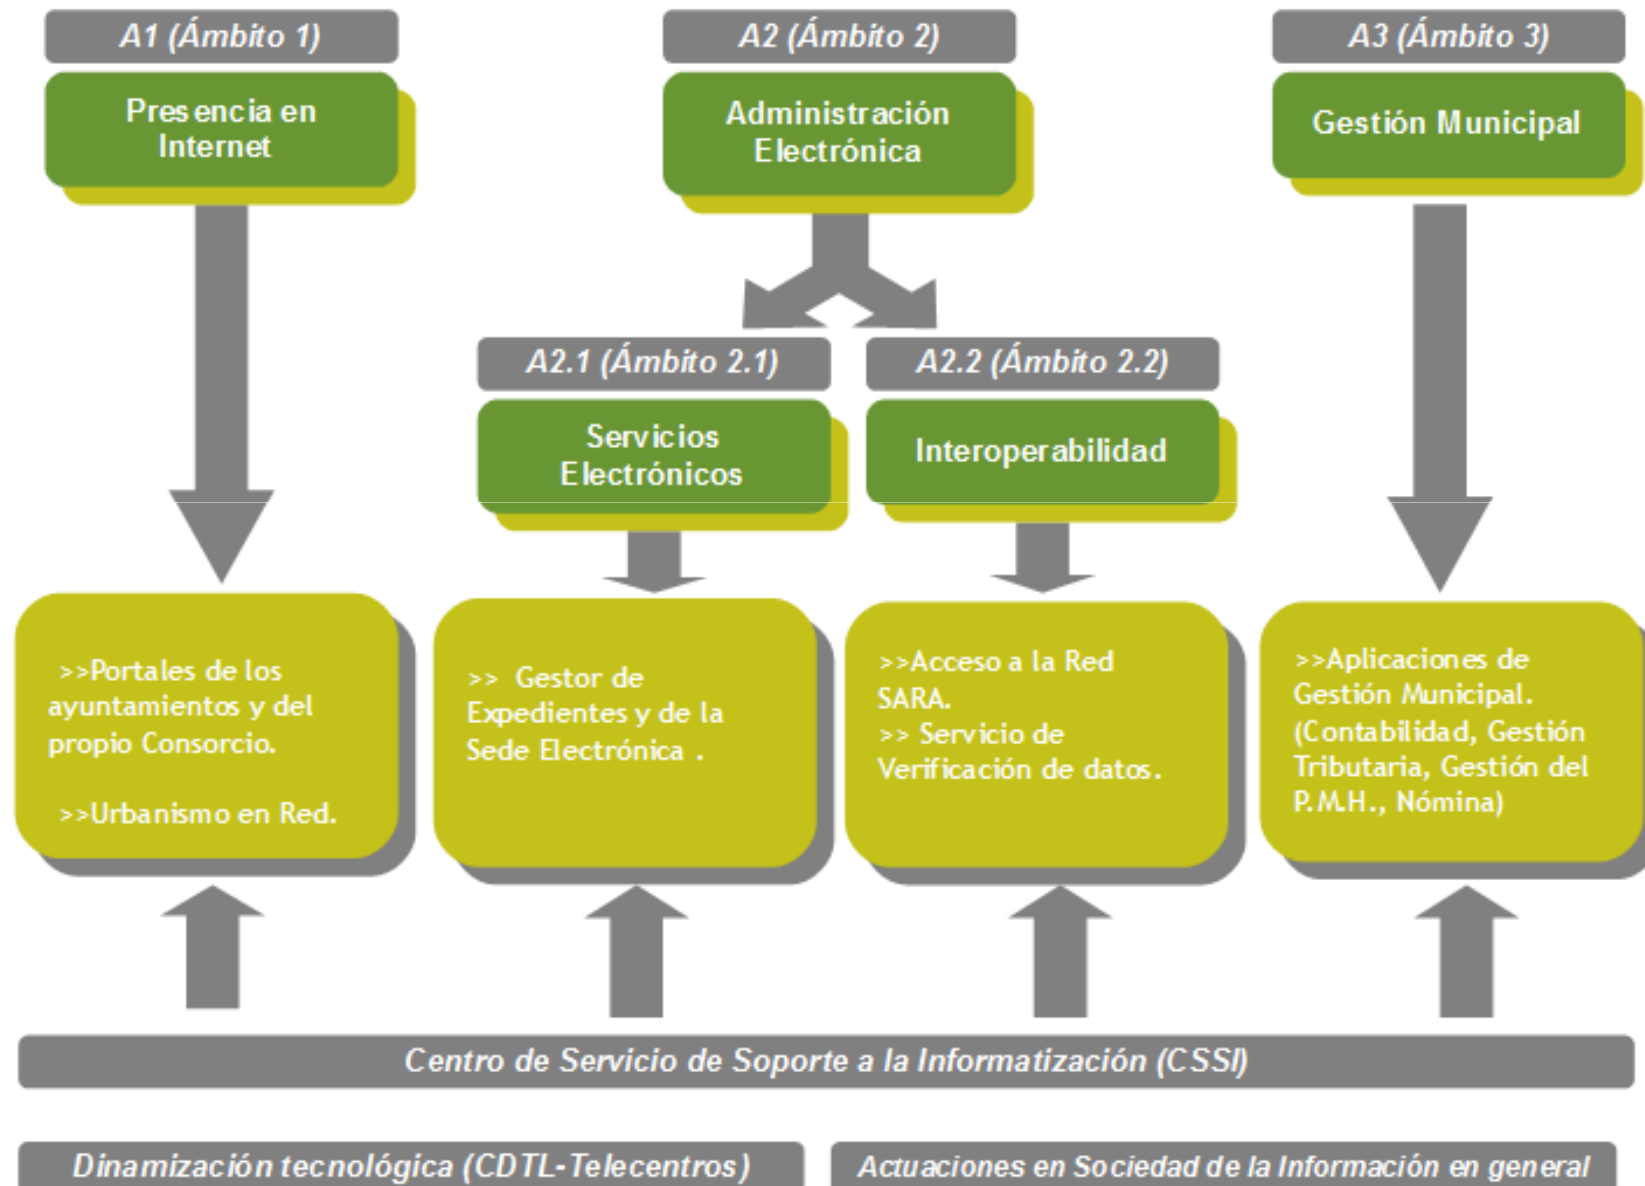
A1 (Ámbito 1)

Presencia en Internet

A2 (Ámbito 2)

Administración Electrónica

A3 (Ámbito 3)

Gestión Municipal

A2.1 (Ámbito 2.1)

Servicios Electrónicos

A2.2 (Ámbito 2.2)

Interoperabilidad

>>Portales de los ayuntamientos y del propio Consorcio.

>>Urbanismo en Red.

>> Gestor de Expedientes y de la Sede Electrónica .

>>Acceso a la Red SARA.
>> Servicio de Verificación de datos.

>>Aplicaciones de Gestión Municipal. (Contabilidad, Gestión Tributaria, Gestión del P.M.H., Nómina)

Centro de Servicio de Soporte a la Informatización (CSSI)

Dinamización tecnológica (CDTL-Telecentros)

Actuaciones en Sociedad de la Información en general